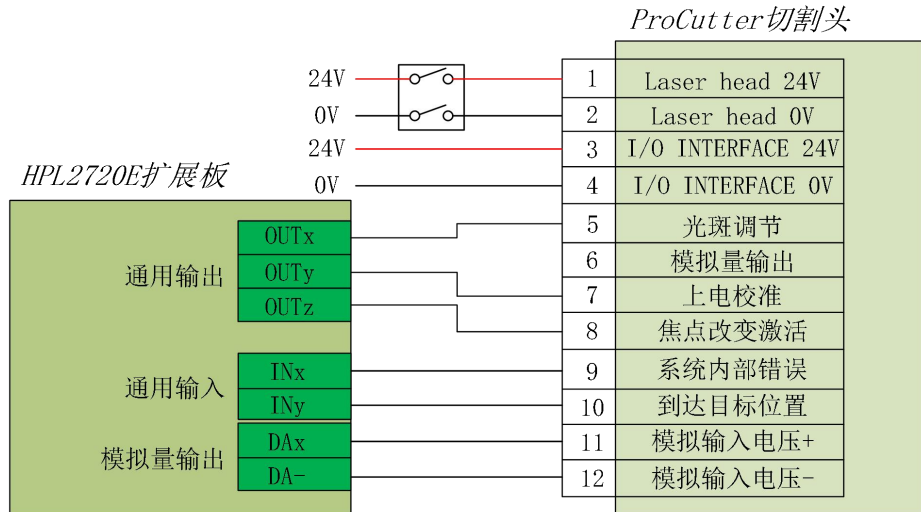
ProCutter切割头

24V
0V
24V
0V

| 1 | Laser head 24V |
|---|---|
| 2 | Laser head 0V |
| 3 | I/O INTERFACE 24V |
| 4 | I/O INTERFACE 0V |
| 5 | 光斑调节 |
| 6 | 模拟量输出 |
| 7 | 上电校准 |
| 8 | 焦点改变激活 |
| 9 | 系统内部错误 |
| 10 | 到达目标位置 |
| 11 | 模拟输入电压+ |
| 12 | 模拟输入电压- |

HPL2720E扩展板

通用输出
OUTx
OUTy
OUTz

通用输入
INx
INy

模拟量输出
DAx
DA-